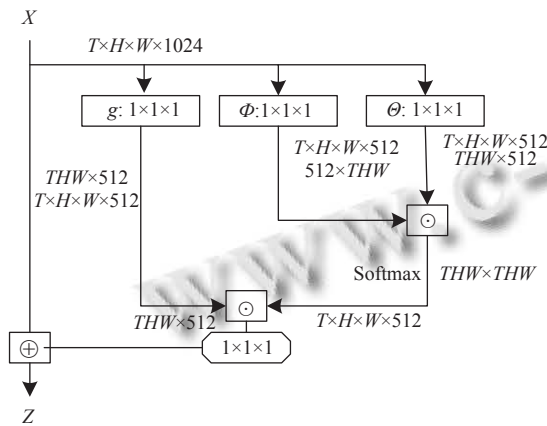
$X$

$T\times H\times W\times 1024$

$g$: $1\times1\times1$

$\Phi$:$1\times1\times1$

$\Theta$: $1\times1\times1$

$T\times H\times W\times 512$
$THW\times 512$

$T\times H\times W\times 512$
$512\times THW$

$THW\times 512$
$T\times H\times W\times 512$

$\odot$

Softmax

$THW\times THW$

$\odot$

$THW\times 512$

$T\times H\times W\times 512$

$\oplus$

$1\times1\times1$

$Z$

www.c-